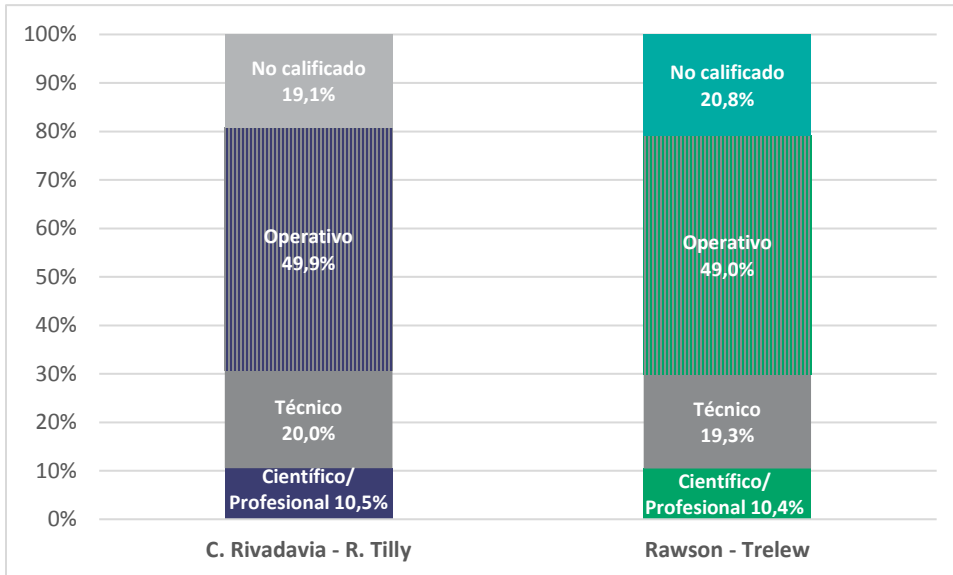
100%
90%
80%
70%
60%
50%
40%
30%
20%
10%
0%

No calificado 19,1%
Operativo 49,9%
Técnico 20,0%
Científico/ Profesional 10,5%

No calificado 20,8%
Operativo 49,0%
Técnico 19,3%
Científico/ Profesional 10,4%

C. Rivadavia - R. Tilly
Rawson - Trelew